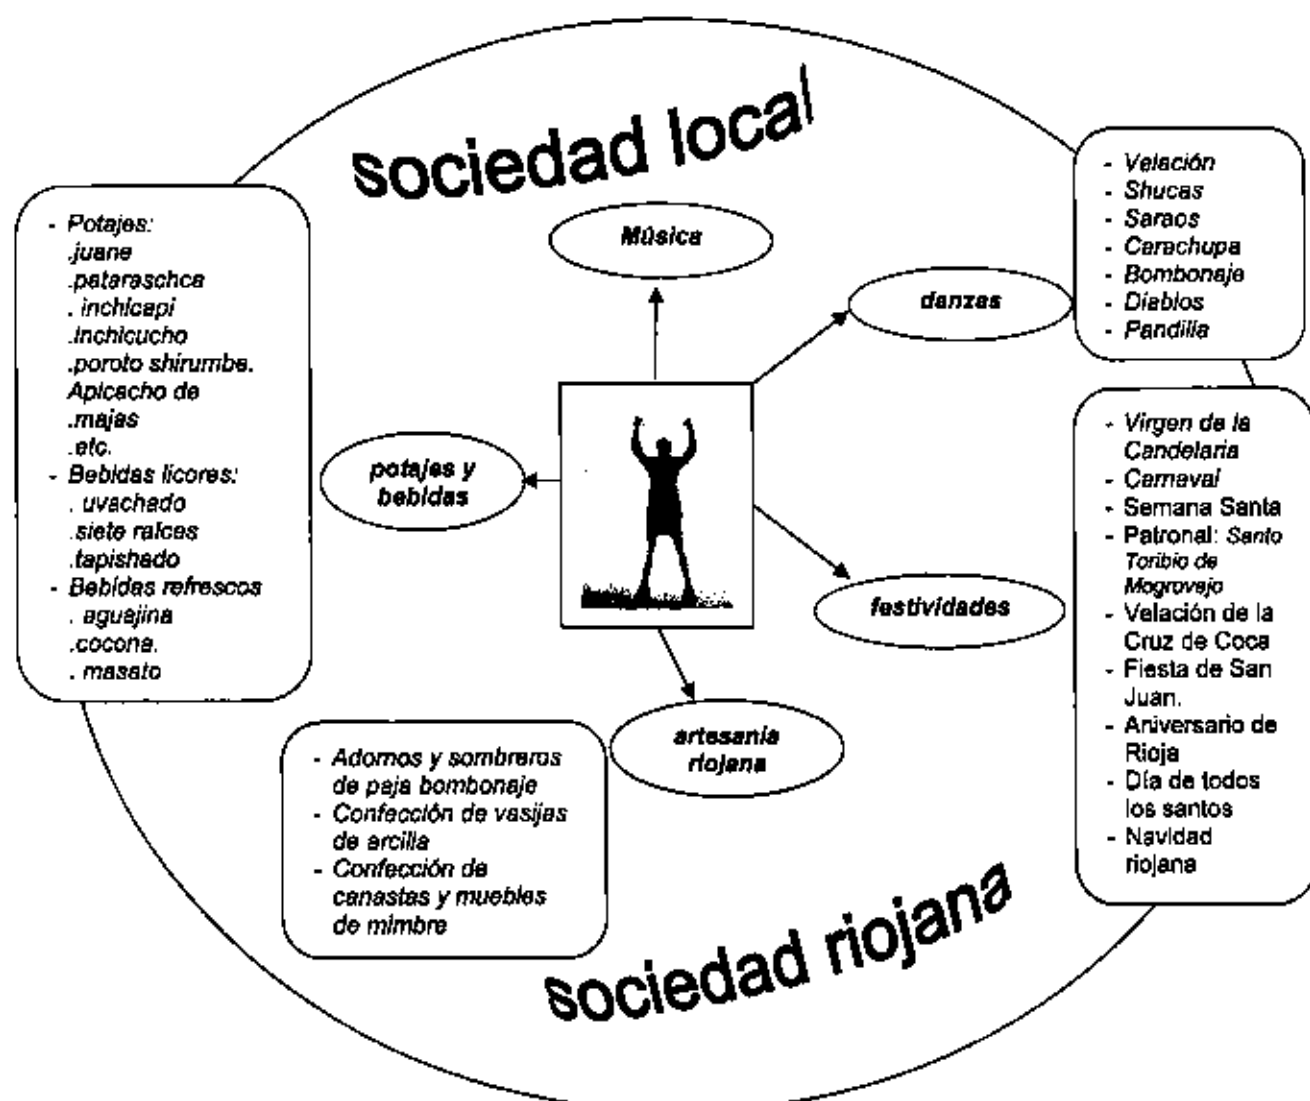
sociedad local

- Potajes:
.juane
.pataraschca
. inchicapi
.inchicucho
.poroto shirumbe.
Apicacho de
.majas
.etc.
- Bebidas licores:
. uvachado
.siete raices
.tapishado
- Bebidas refrescos
. aguajina
.cocona.
. masato

Música

danzas

- Velación
- Shucas
- Saraos
- Carachupa
- Bombonaje
- Diablos
- Pandilla

potajes y bebidas

festividades

- Virgen de la Candelaria
- Carnaval
- Semana Santa
- Patronal: Santo Toribio de Mogrovejo
- Velación de la Cruz de Coca
- Fiesta de San Juan.
- Aniversario de Rioja
- Día de todos los santos
- Navidad riojana

artesanía riojana

- Adornos y sombreros de paja bombonaje
- Confección de vasijas de arcilla
- Confección de canastas y muebles de mimbre

sociedad riojana